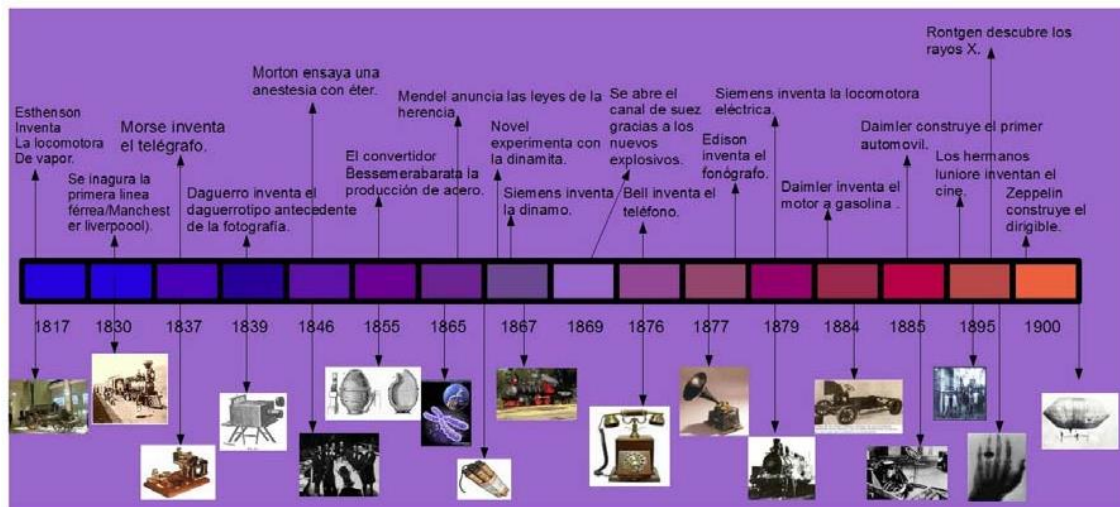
Esthenson Inventa La locomotora De vapor.

Se inagura la primera linea férrea/Manchester liverpoool).

Morse inventa el telégrafo.

Daguerro inventa el daguerrotipo antecedente de la fotografía.

Morton ensaya una anestesia con éter.

El convertidor Bessemerabarata la producción de acero.

Mendel anuncia las leyes de la herencia

Novel experimenta con la dinamita.

Siemens inventa la dinamo.

Se abre el canal de suez gracias a los nuevos explosivos.

Bell inventa el teléfono.

Edison inventa el fonógrafo.

Siemens inventa la locomotora eléctrica.

Daimler inventa el motor a gasolina .

Daimler construye el primer automovil.

Los hermanos luniore inventan el cine.

Rontgen descubre los rayos X.

Zeppelin construye el dirigible.

1817 1830 1837 1839 1846 1855 1865 1867 1869 1876 1877 1879 1884 1885 1895 1900